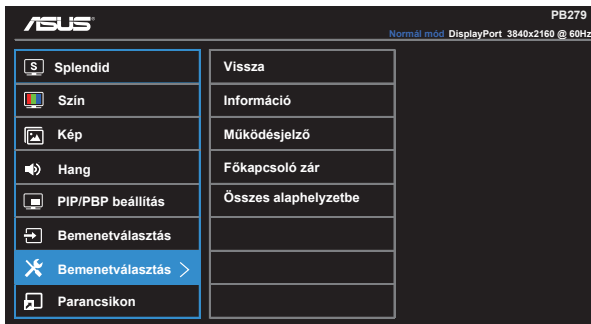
ASUS

PB279

Normál mód DisplayPort 3840x2160 @ 60Hz

S Splendid
Szín
Kép
Hang
PIP/PBP beállítás
Bemenetválasztás
Bemenetválasztás >
Parancsikon

Vissza
Információ
Működésjelző
Főkapcsoló zár
Összes alaphelyzetbe